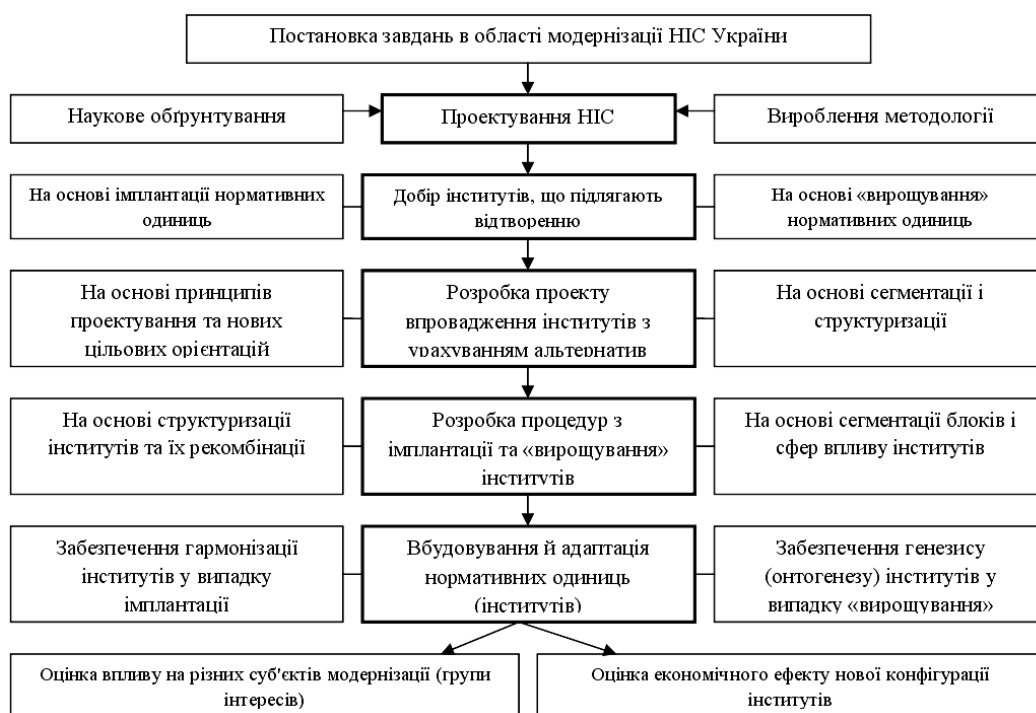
Постановка завдань в області модернізації НІС України

Наукове обґрунтування

Проектування НІС

Вироблення методології

На основі імплантації нормативних одиниць

Добір інститутів, що підлягають відтворенню

На основі «вирощування» нормативних одиниць

На основі принципів проектування та нових цільових орієнтацій

Розробка проекту впровадження інститутів з урахуванням альтернатив

На основі сегментації і структуризації

На основі структуризації інститутів та їх рекомбінації

Розробка процедур з імплантації та «вирощування» інститутів

На основі сегментації блоків і сфер впливу інститутів

Забезпечення гармонізації інститутів у випадку імплантації

Вбудовування й адаптація нормативних одиниць (інститутів)

Забезпечення генезису (онтогенезу) інститутів у випадку «вирощування»

Оцінка впливу на різних суб'єктів модернізації (групи інтересів)

Оцінка економічного ефекту нової конфігурації інститутів